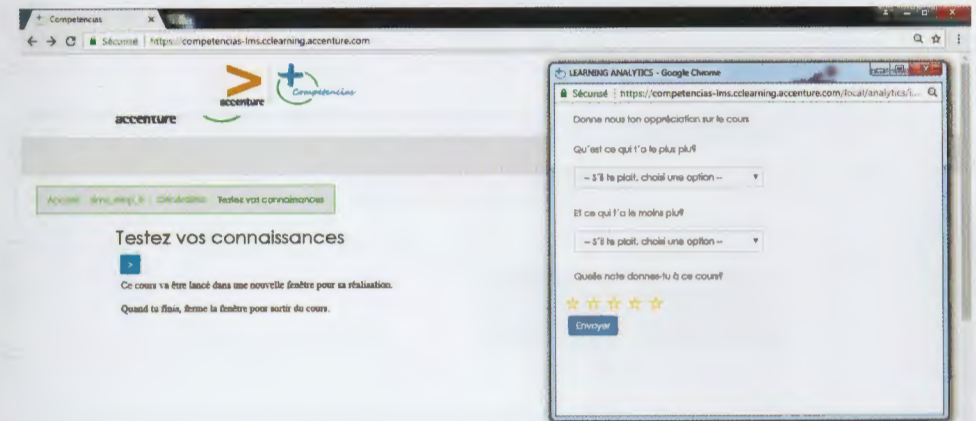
Competencias

Sécurisé | https://competencias-lms.cclearning.accenture.com

accenture

Competencias

accenture

Accueil / dmo_elep_fr / Généralités / Testez vos connaissances

Testez vos connaissances

>

Ce cours va être lancé dans une nouvelle fenêtre pour sa réalisation.

Quand tu finis, ferme la fenêtre pour sortir du cours.

LEARNING ANALYTICS - Google Chrome

Sécurisé | https://competencias-lms.cclearning.accenture.com/local/analytics/i...

Donne nous ton appréciation sur le cours

Qu'est ce qui t'a le plus plu?

-- S'il te plait, choisi une option --

Et ce qui t'a le moins plu?

-- S'il te plait, choisi une option --

Quelle note donnes-tu à ce cours?

Envoyer